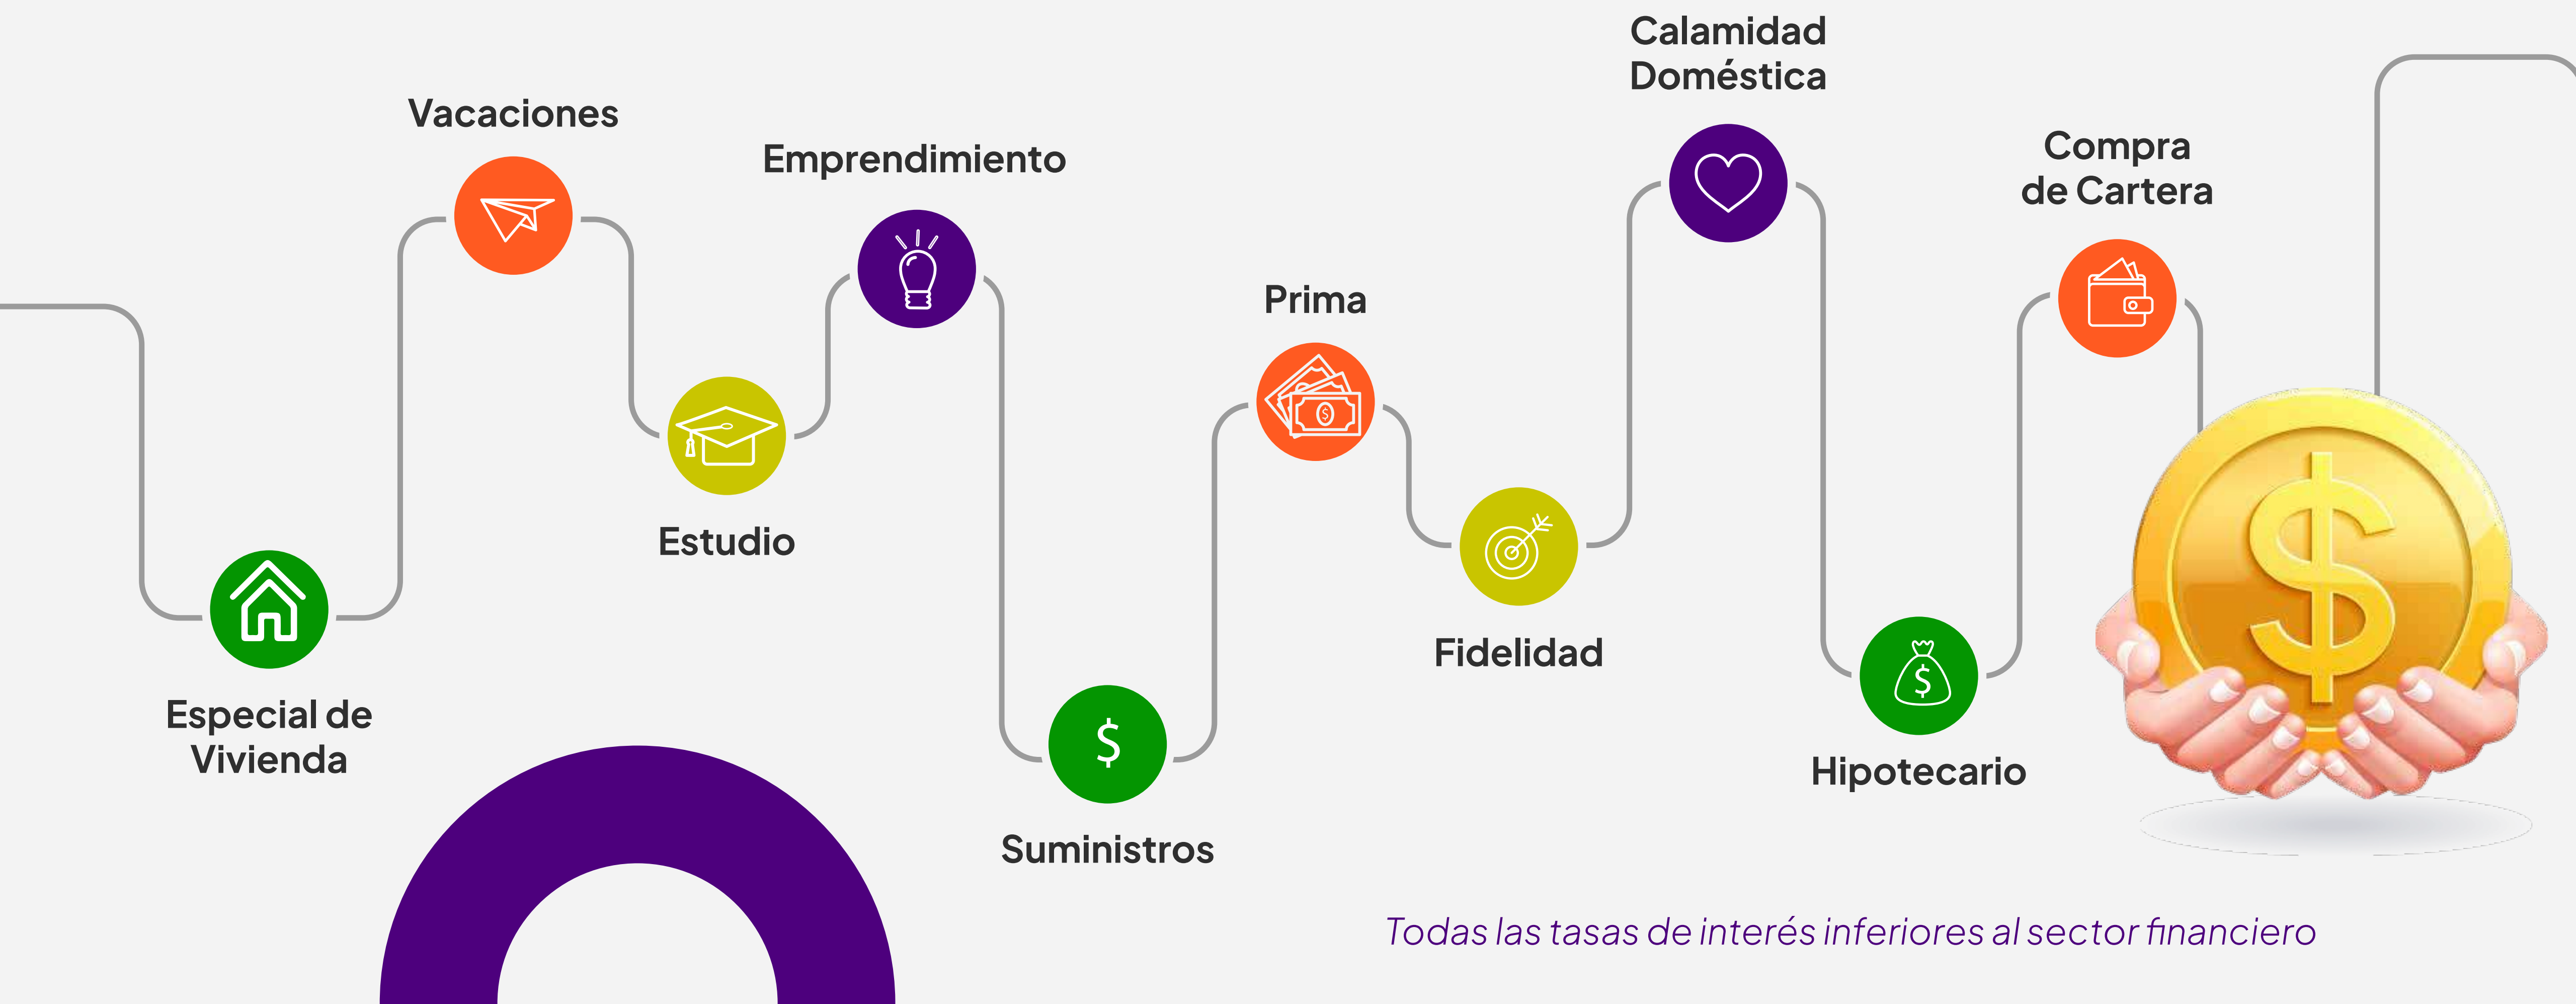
Especial de Vivienda

Vacaciones

Estudio

Emprendimiento

Suministros

Prima

Fidelidad

Calamidad Doméstica

Hipotecario

Compra de Cartera

Todas las tasas de interés inferiores al sector financiero